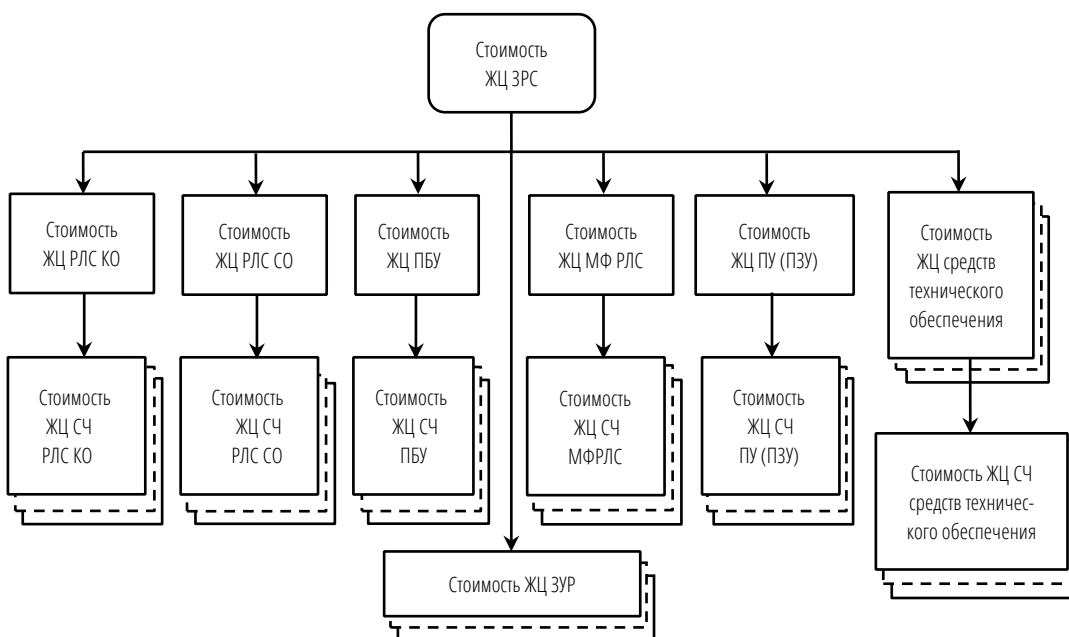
Стоимость ЖЦ ЗРС

Стоимость ЖЦ РЛС КО

Стоимость ЖЦ РЛС СО

Стоимость ЖЦ ПБУ

Стоимость ЖЦ МФ РЛС

Стоимость ЖЦ ПУ (ПЗУ)

Стоимость ЖЦ средств технического обеспечения

Стоимость ЖЦ СЧ РЛС КО

Стоимость ЖЦ СЧ РЛС СО

Стоимость ЖЦ СЧ ПБУ

Стоимость ЖЦ СЧ МФРЛС

Стоимость ЖЦ СЧ ПУ (ПЗУ)

Стоимость ЖЦ СЧ средств технического обеспечения

Стоимость ЖЦ ЗУР